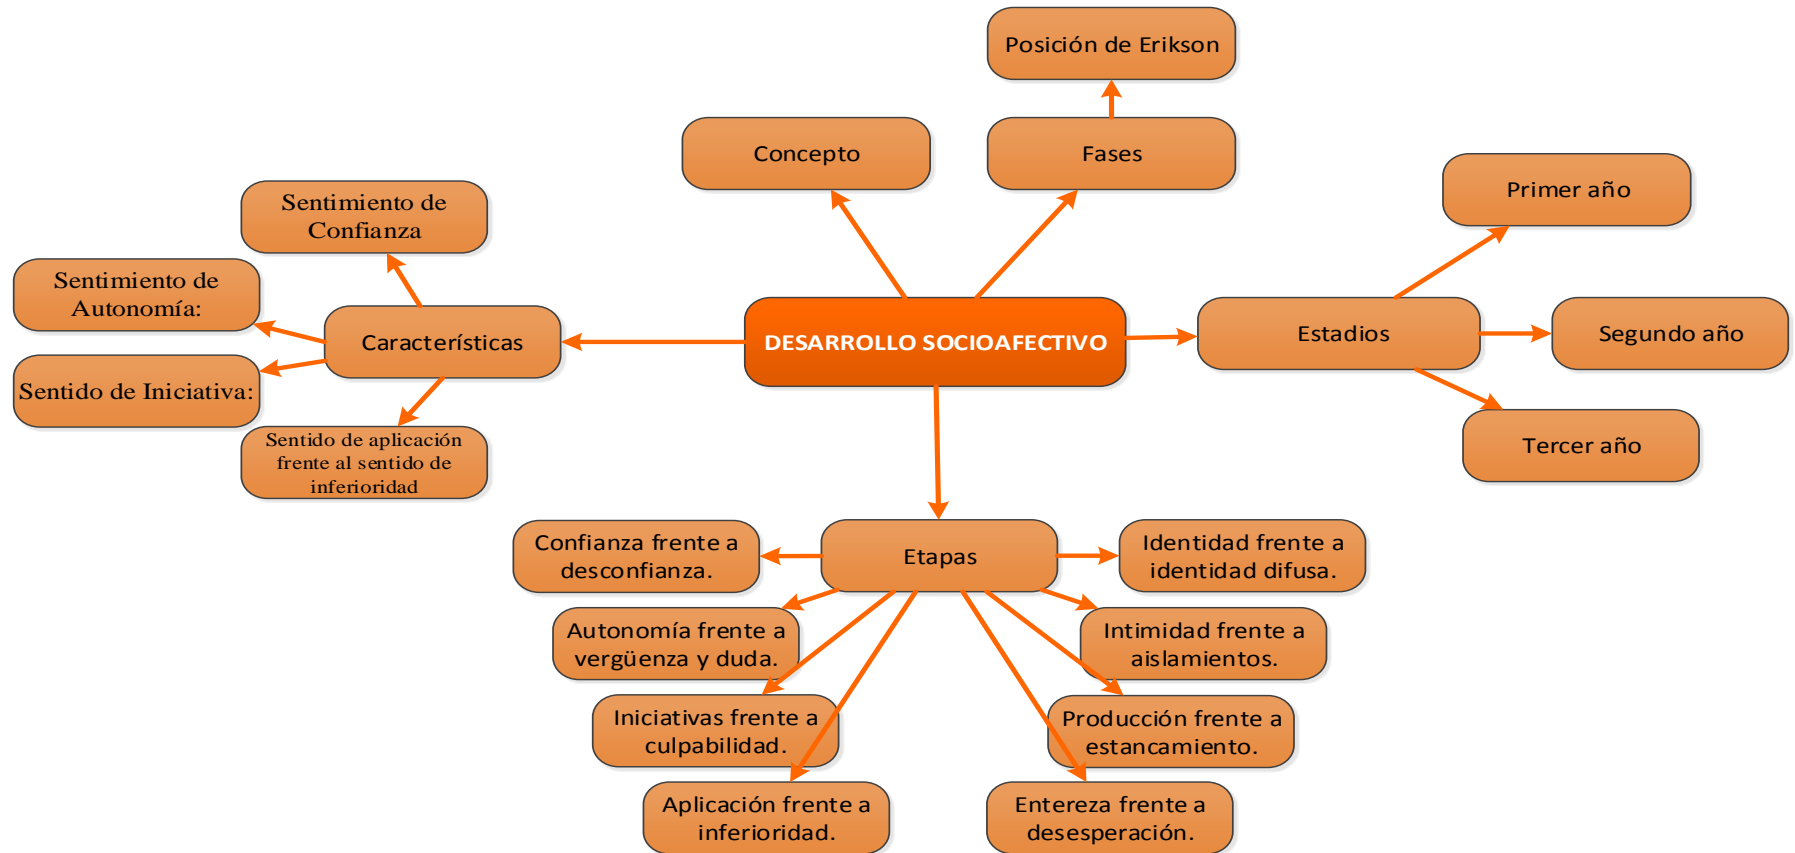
Posición de Erikson

Concepto

Fases

Primer año

Sentimiento de Confianza

Sentimiento de Autonomía:

Características

DESARROLLO SOCIOAFECTIVO

Estadios

Segundo año

Sentido de Iniciativa:

Sentido de aplicación frente al sentido de inferioridad

Tercer año

Confianza frente a desconfianza.

Etapas

Identidad frente a identidad difusa.

Autonomía frente a vergüenza y duda.

Intimidad frente a aislamientos.

Iniciativas frente a culpabilidad.

Producción frente a estancamiento.

Aplicación frente a inferioridad.

Entereza frente a desesperación.